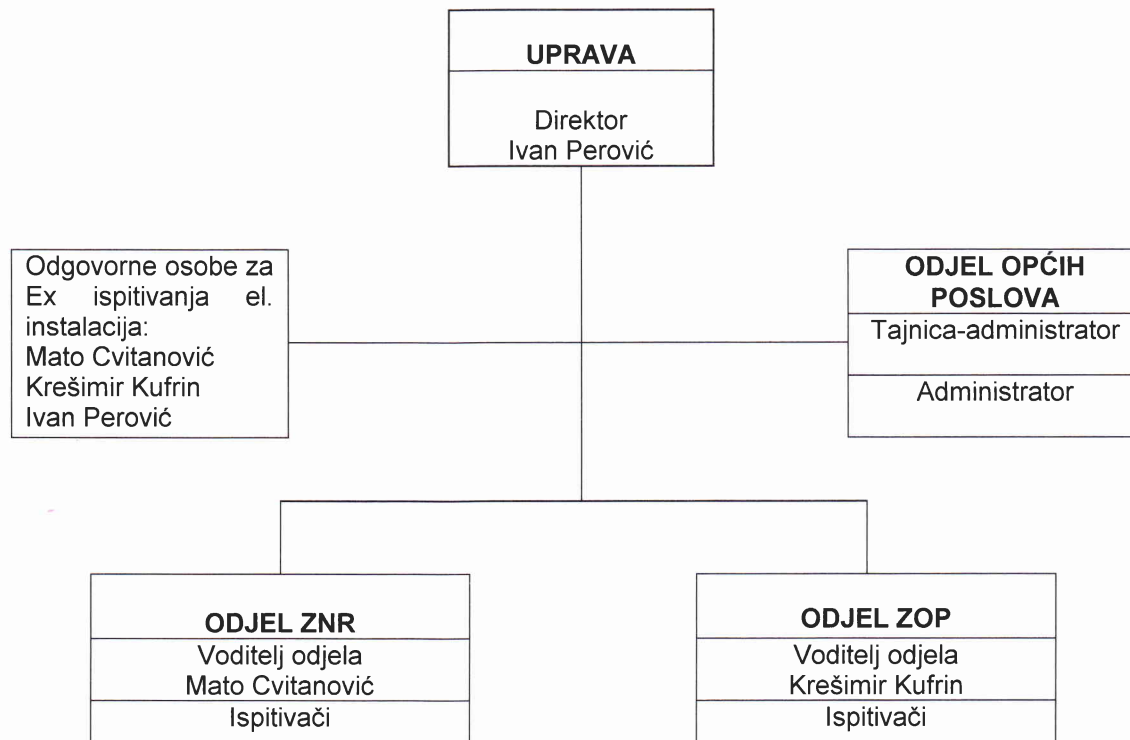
UPRAVA

Direktor
Ivan Perović

Odgovorne osobe za Ex ispitivanja el. instalacija:
Mato Cvitanović
Krešimir Kufrin
Ivan Perović

ODJEL OPĆIH POSLOVA

Tajnica-administrator

Administrator

ODJEL ZNR

Voditelj odjela
Mato Cvitanović

Ispitivači

ODJEL ZOP

Voditelj odjela
Krešimir Kufrin

Ispitivači